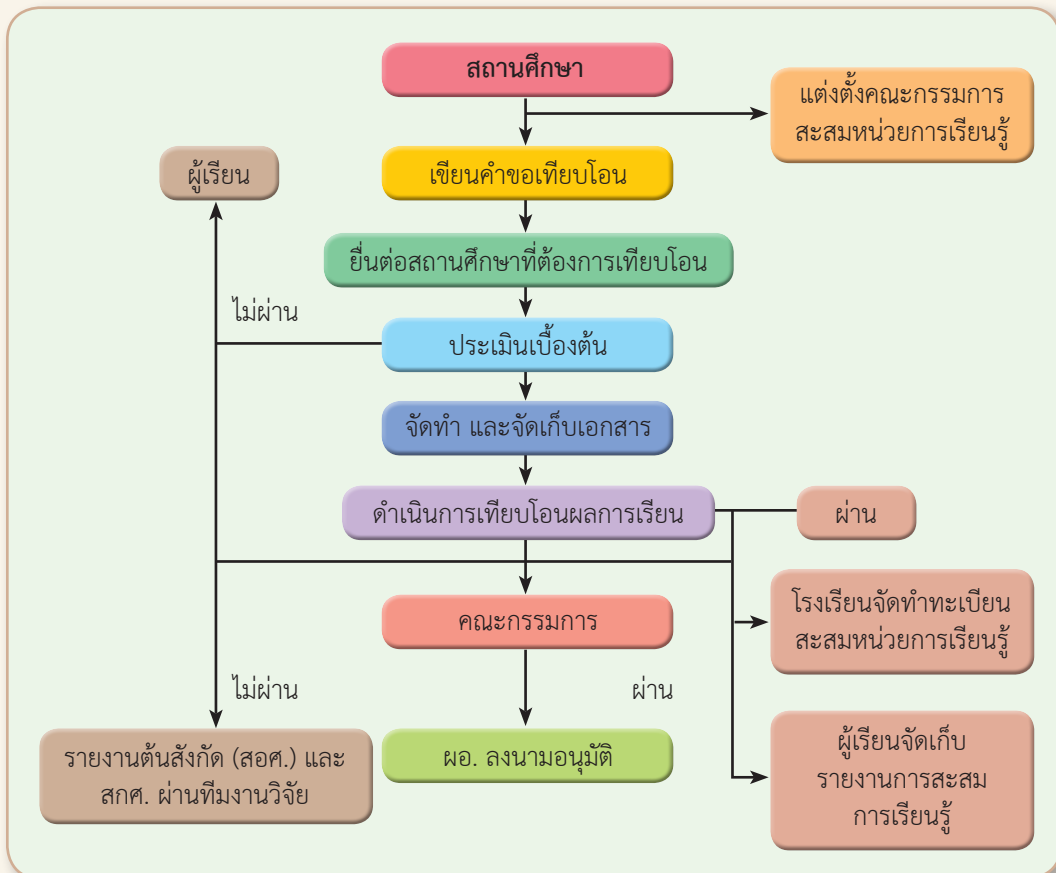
สถานศึกษา

แต่งตั้งคณะกรรมการสะสมหน่วยการเรียนรู้

ผู้เรียน

เขียนคำขอเทียบโอน

ยื่นต่อสถานศึกษาที่ต้องการเทียบโอน

ไม่ผ่าน

ประเมินเบื้องต้น

จัดทำ และจัดเก็บเอกสาร

ดำเนินการเทียบโอนผลการเรียน

ผ่าน

โรงเรียนจัดทำทะเบียนสะสมหน่วยการเรียนรู้

คณะกรรมการ

ไม่ผ่าน

ผ่าน

ผู้เรียนจัดเก็บรายงานการสะสมการเรียนรู้

รายงานต้นสังกัด (สอศ.) และ สกศ. ผ่านทีมงานวิจัย

ผอ. ลงนามอนุมัติ